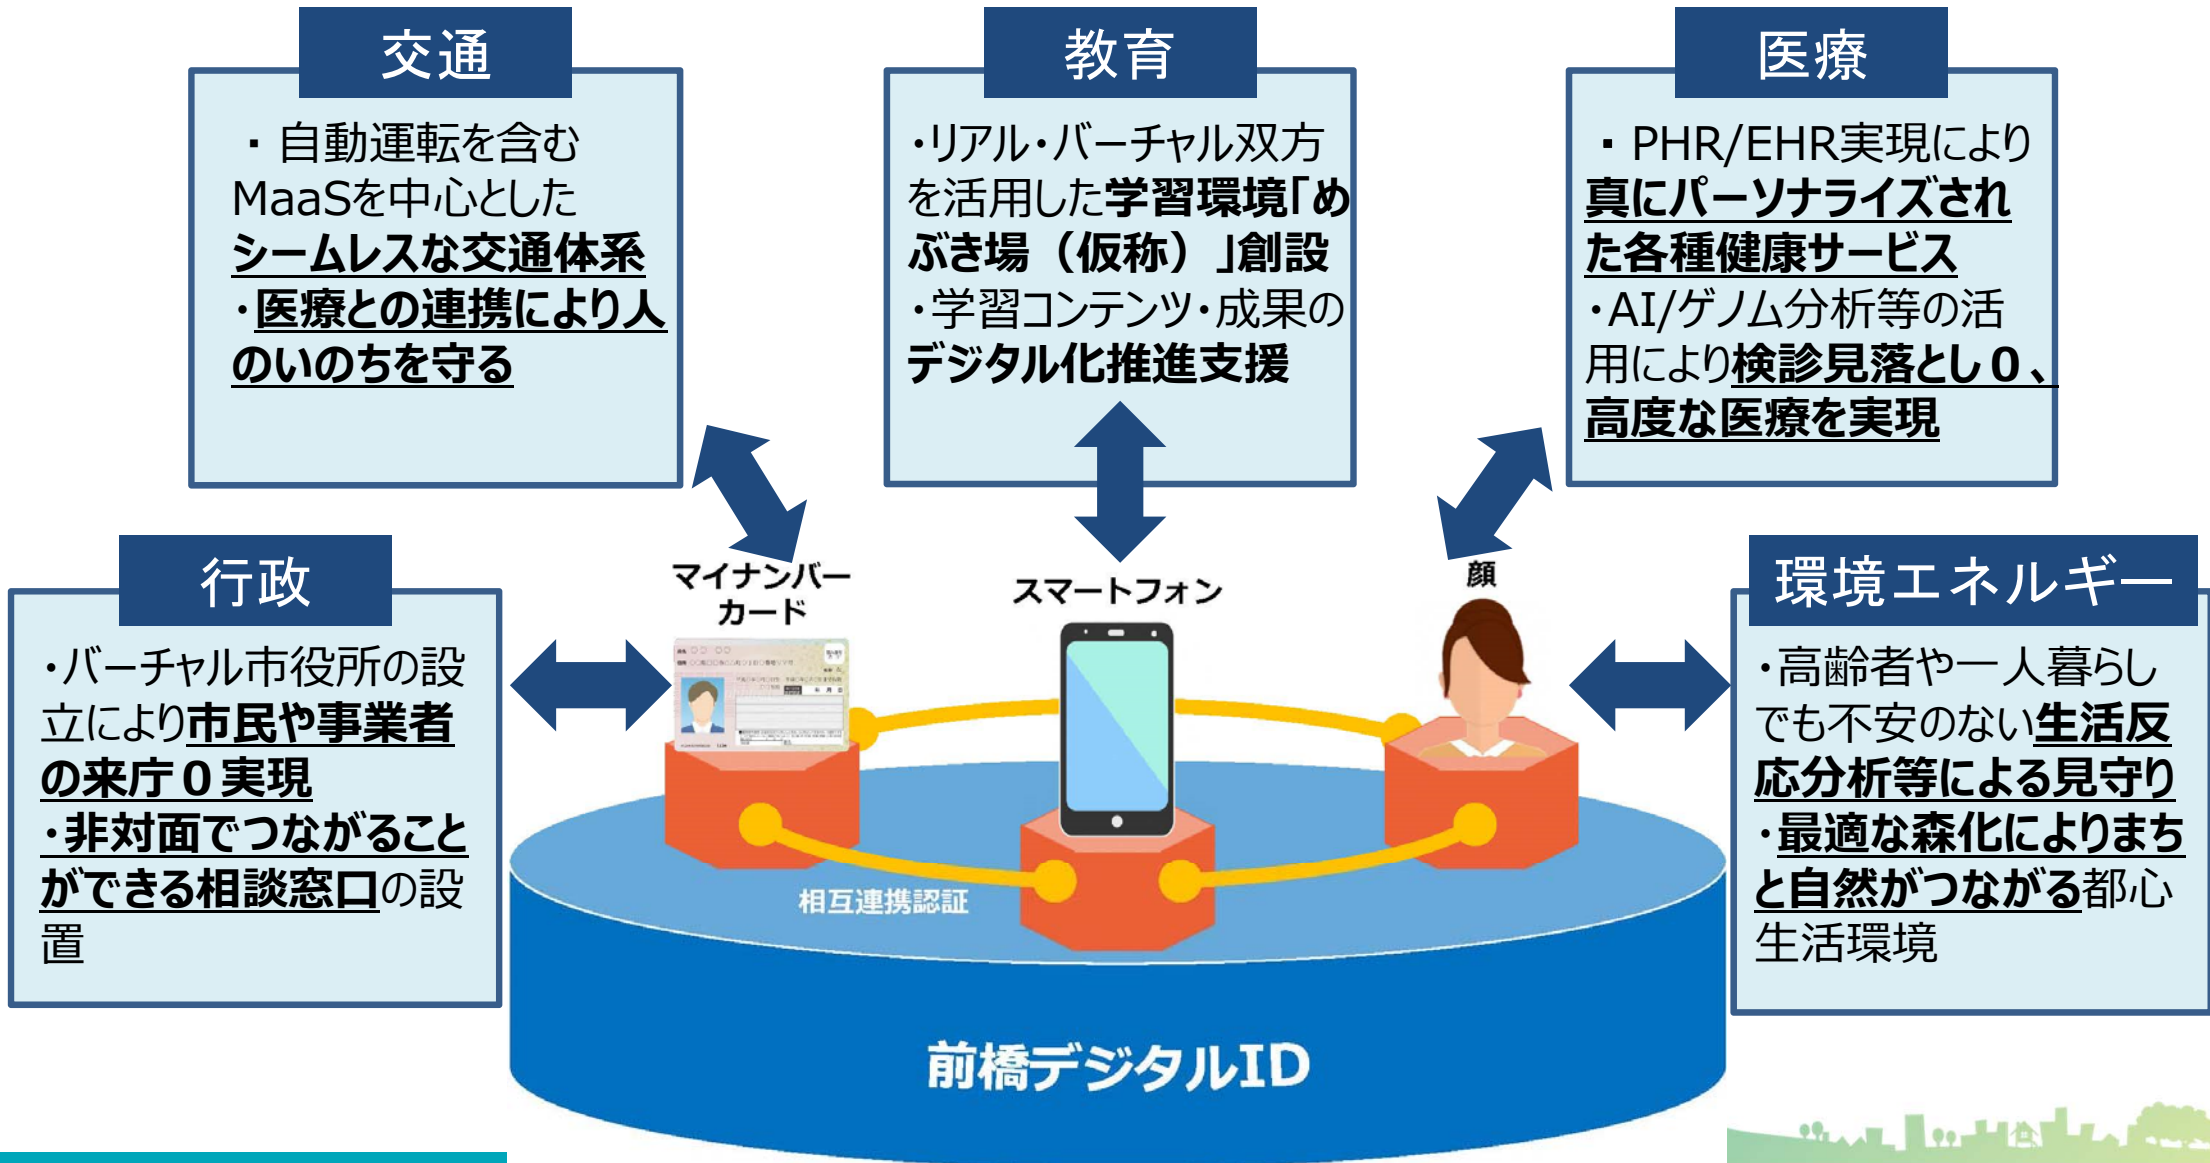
交通

・自動運転を含むMaaSを中心としたシームレスな交通体系
・医療との連携により人のいのちを守る

教育

・リアル・バーチャル双方を活用した学習環境「めぶき場（仮称）」創設
・学習コンテンツ・成果のデジタル化推進支援

医療

・PHR/EHR実現により真にパーソナライズされた各種健康サービス
・AI/ゲノム分析等の活用により検診見落とし０、高度な医療を実現

行政

・バーチャル市役所の設立により市民や事業者の来庁０実現
・非対面でつながることができる相談窓口の設置

マイナンバーカード

スマートフォン

顔

相互連携認証

前橋デジタルID

環境エネルギー

・高齢者や一人暮らしでも不安のない生活反応分析等による見守り
・最適な森化によりまちと自然がつながる都心生活環境